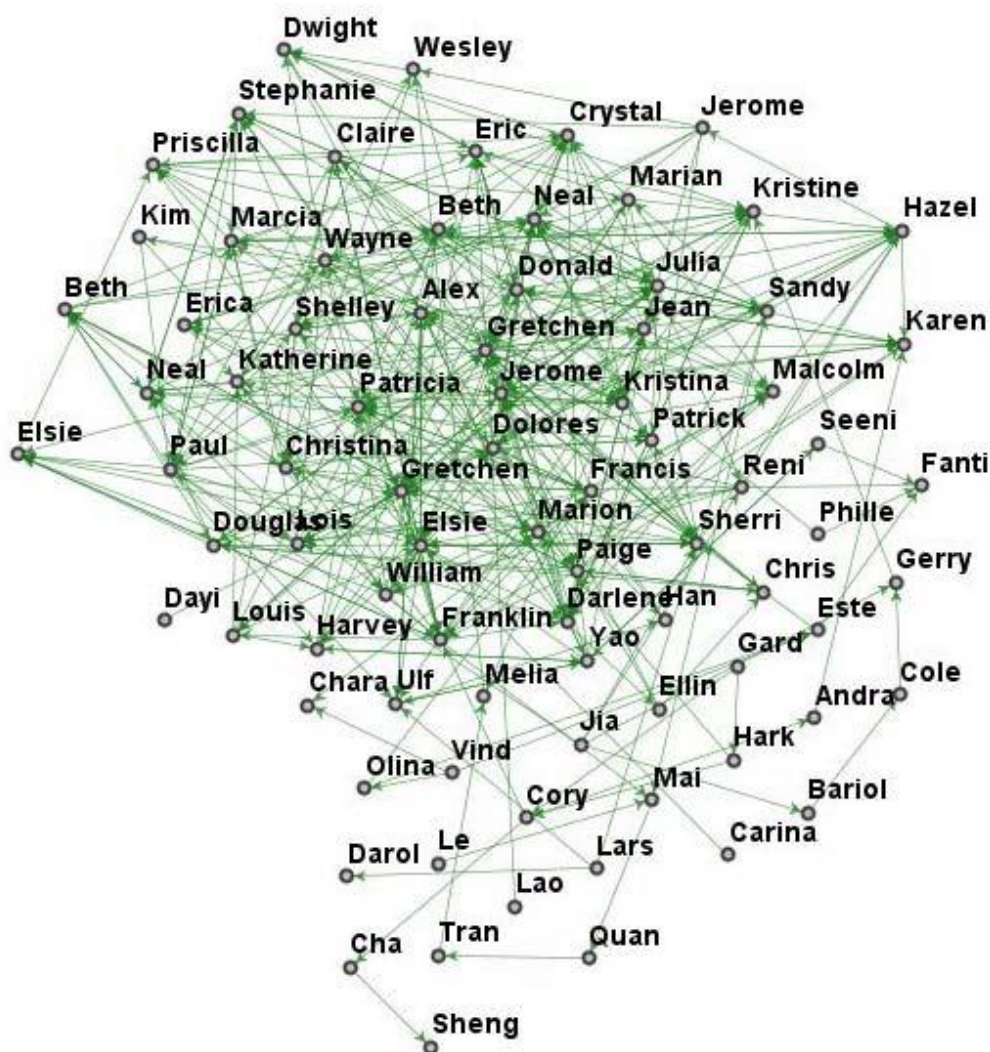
Dwight
Wesley
Stephanie
Crystal
Jerome
Priscilla
Claire
Eric
Marian
Kristine
Neal
Hazel
Kim
Marcia
Beth
Wayne
Donald
Julia
Beth
Erica
Shelley
Alex
Sandy
Jean
Gretchen
Karen
Neal
Katherine
Jerome
Malcolm
Patricia
Kristina
Patrick
Seeni
Elsie
Paul
Dolores
Christina
Fanti
Gretchen
Francis
Reni
Phille
Douglas
Lois
Elsie
Marion
Sherri
Paige
Gerry
William
Chris
Dayi
Darlene
Han
Este
Louis
Harvey
Franklin
Yao
Gard
Cole
Chara
Ulf
Melia
Ellin
Andra
Jia
Hark
Vind
Olina
Mai
Bariol
Cory
Carina
Le
Lars
Darol
Lao
Tran
Quan
Cha
Sheng